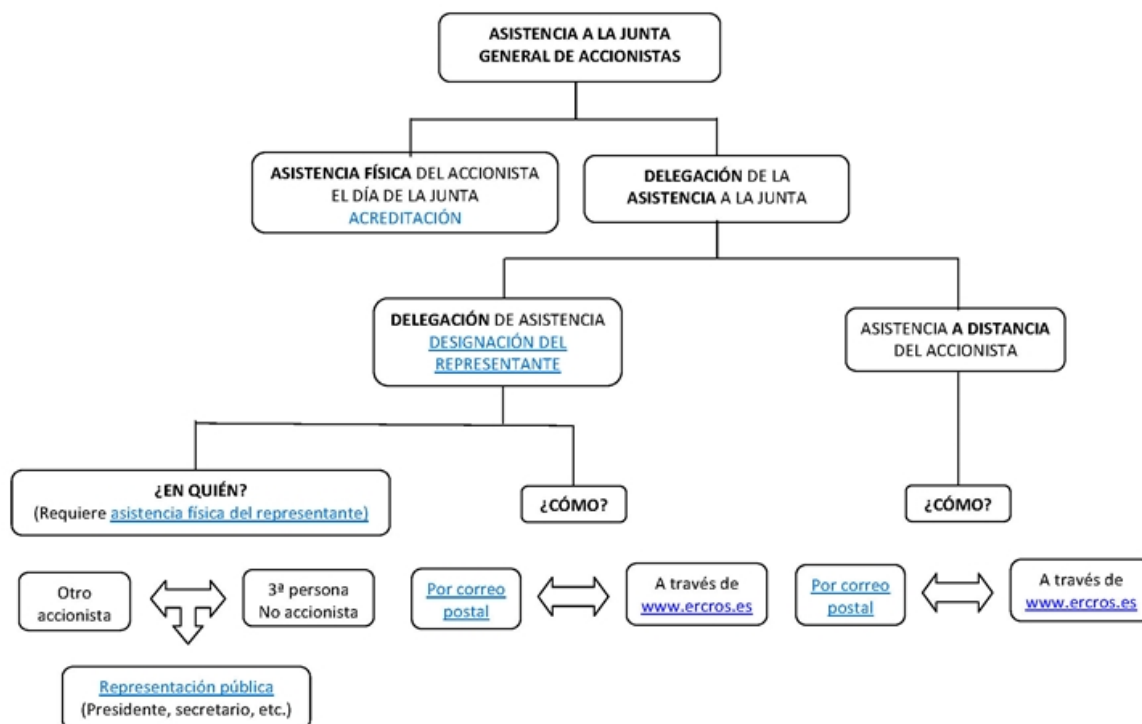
ASISTENCIA A LA JUNTA GENERAL DE ACCIONISTAS

ASISTENCIA FÍSICA DEL ACCIONISTA EL DÍA DE LA JUNTA ACREDITACIÓN

DELEGACIÓN DE LA ASISTENCIA A LA JUNTA

DELEGACIÓN DE ASISTENCIA DESIGNACIÓN DEL REPRESENTANTE

ASISTENCIA A DISTANCIA DEL ACCIONISTA

¿EN QUIÉN? (Requiere asistencia física del representante)

¿CÓMO?

¿CÓMO?

Otro accionista

3ª persona No accionista

Por correo postal

A través de www.ercros.es

Por correo postal

A través de www.ercros.es

Representación pública (Presidente, secretario, etc.)